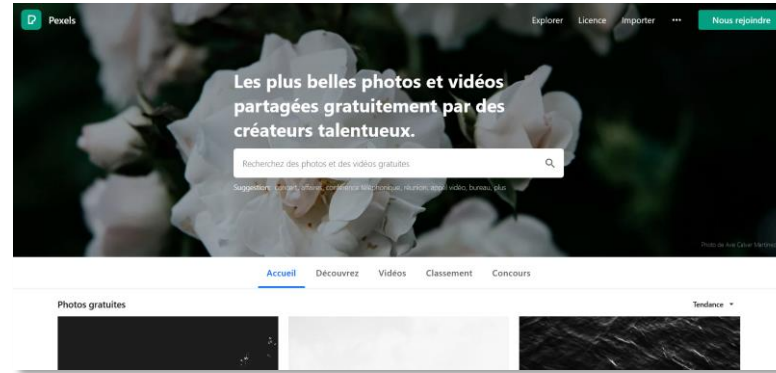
Pexels

Explorer Licence Importer ··· Nous rejoindre

Les plus belles photos et vidéos partagées gratuitement par des créateurs talentueux.

Recherchez des photos et des vidéos gratuites

Suggestions: concert, affiches, conférence téléphonique, réunion, appel vidéo, bureau, plus

Photo de Ana Cebir Martínez

Accueil Découvrez Vidéos Classement Concours

Photos gratuites

Tendance